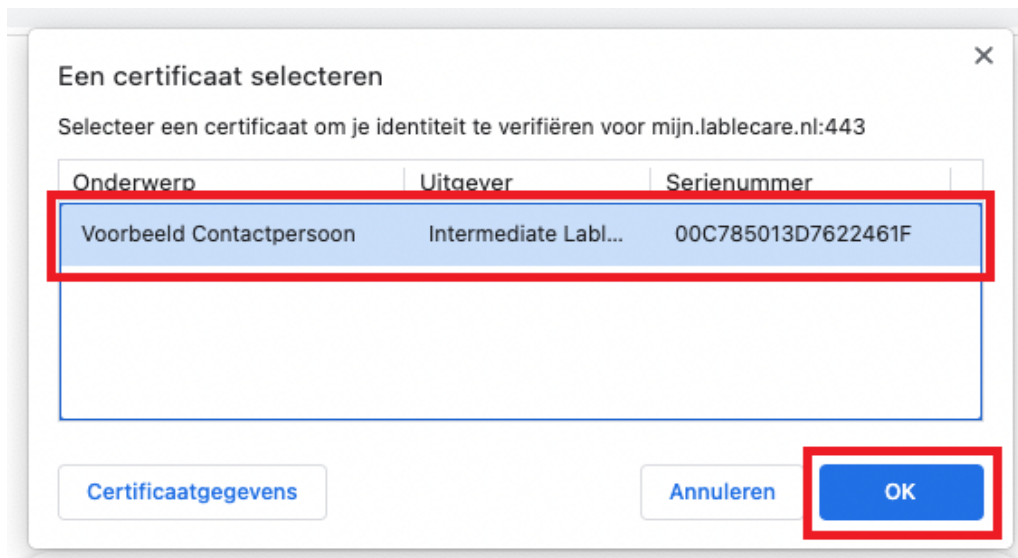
Een certificaat selecteren

×

Selecteer een certificaat om je identiteit te verifiëren voor mijn.lablecare.nl:443

| Onderwerp | Uitgever | Serienummer |
|---|---|---|
| Voorbeeld Contactpersoon | Intermediate Labl... | 00C785013D7622461F |

Certificaatgegevens

Annuleren

OK